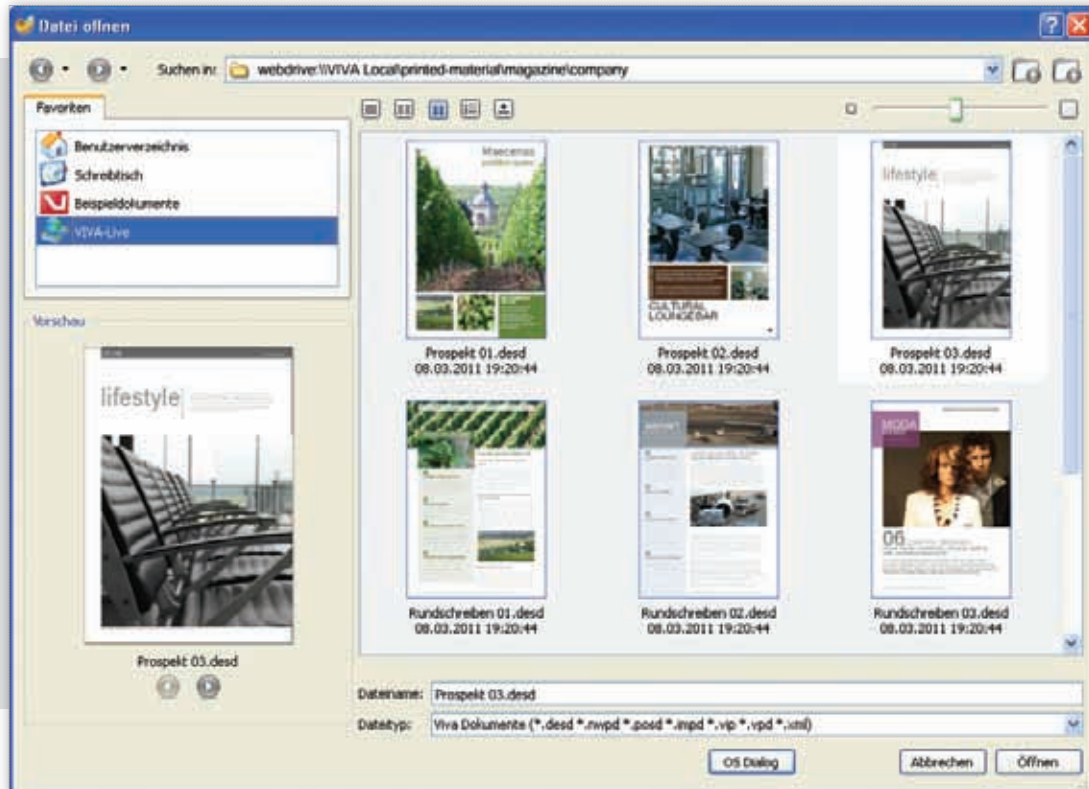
Datei offnen

Suchen in: webdriver:\\VIVA Local\printed-material\magazine\company

Favoriten

Benutzerverzeichnis
Schreibtisch
Beispieldokumente
VIVA-Live

Vorschau

lifestyle

Prospekt 03.desd

Maecenas

Prospekt 01.desd
08.03.2011 19:20:44

CULTURAL LOUNGEBAR

Prospekt 02.desd
08.03.2011 19:20:44

lifestyle

Prospekt 03.desd
08.03.2011 19:20:44

Rundschreiben 01.desd
08.03.2011 19:20:44

Rundschreiben 02.desd
08.03.2011 19:20:44

MODA

06

Rundschreiben 03.desd
08.03.2011 19:20:44

Dateiname: Prospekt 03.desd

Dateityp: Viva Dokumente (*.desd *.nwpd *.posd *.impd *.vip *.vpd *.xml)

OS Dialog

Abbrechen

Öffnen